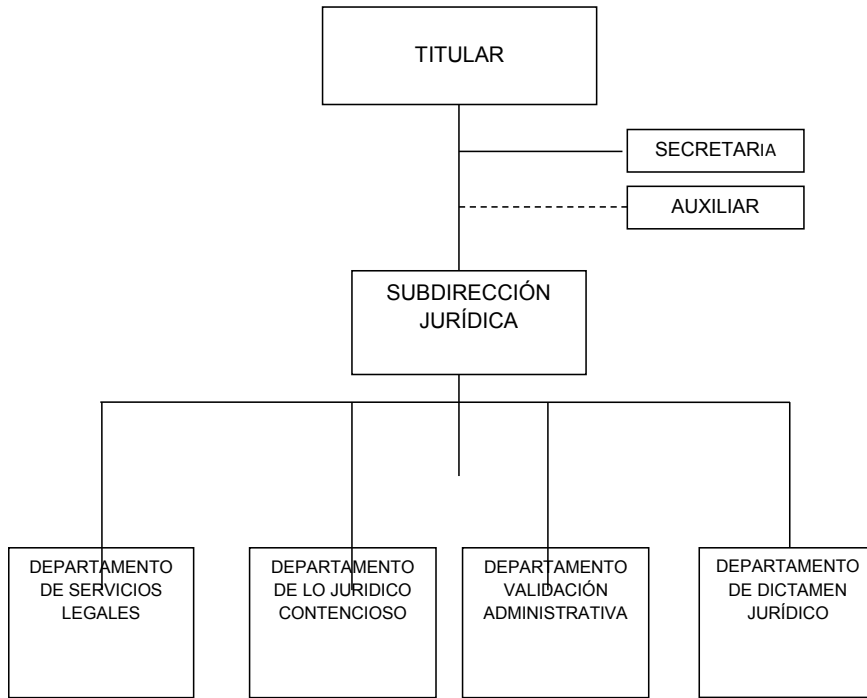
TITULAR

SECRETARIA

AUXILIAR

SUBDIRECCIÓN JURÍDICA

DEPARTAMENTO DE SERVICIOS LEGALES

DEPARTAMENTO DE LO JURIDICO CONTENCIOSO

DEPARTAMENTO VALIDACIÓN ADMINISTRATIVA

DEPARTAMENTO DE DICTAMEN JURÍDICO